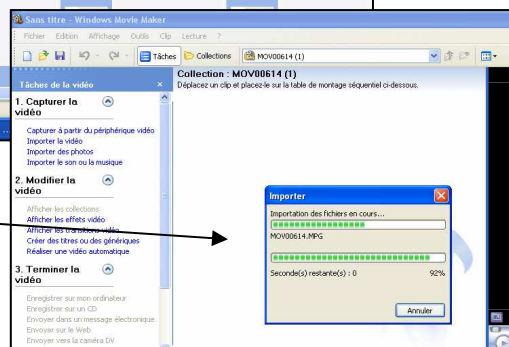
Sans titre - Windows Movie Maker

Fichier Edition Affichage Outils Clip Lecture ?

Tâches Collections MOV00614 (1)

Tâches de la vidéo

1. Capturer la vidéo

Capturer à partir du périphérique vidéo
Importer la vidéo
Importer des photos
Importer le son ou la musique

2. Modifier la vidéo

Afficher les collections
Afficher les effets vidéo
Afficher les transitions vidéo
Créer des titres ou des génériques
Réaliser une vidéo automatique

3. Terminer la vidéo

Enregistrer sur mon ordinateur
Enregistrer sur un CD
Envoyer dans un message électronique
Envoyer sur le Web
Envoyer vers la caméra DV

Collection : MOV00614 (1)
Déplacez un clip et placez-le sur la table de montage séquentiel ci-dessous.

Importer

Importation des fichiers en cours...

MOV00614.MPG

Seconde(s) restante(s) : 0 92%

Annuler